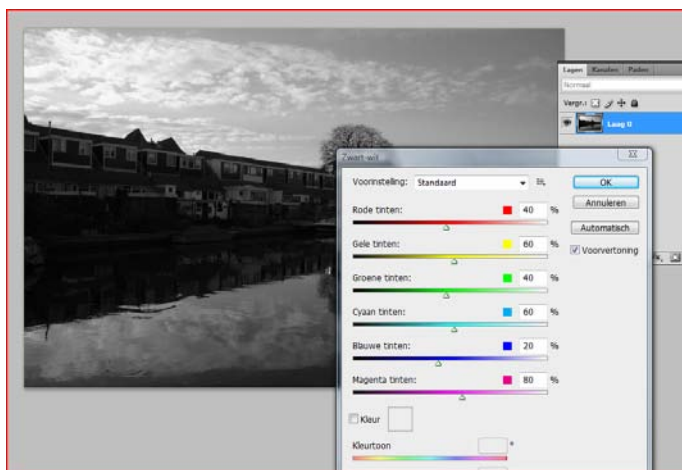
Lagen Kanalen Paden
Normaal
Vergr.:
Laag 0

Zwart-wit

Voorinstelling: Standaard

OK
Annuleren
Automatisch
Voorvertoning

Rode tinten: 40 %
Gele tinten: 60 %
Groene tinten: 40 %
Cyaan tinten: 60 %
Blauwe tinten: 20 %
Magenta tinten: 80 %

Kleur
Kleurtoon °